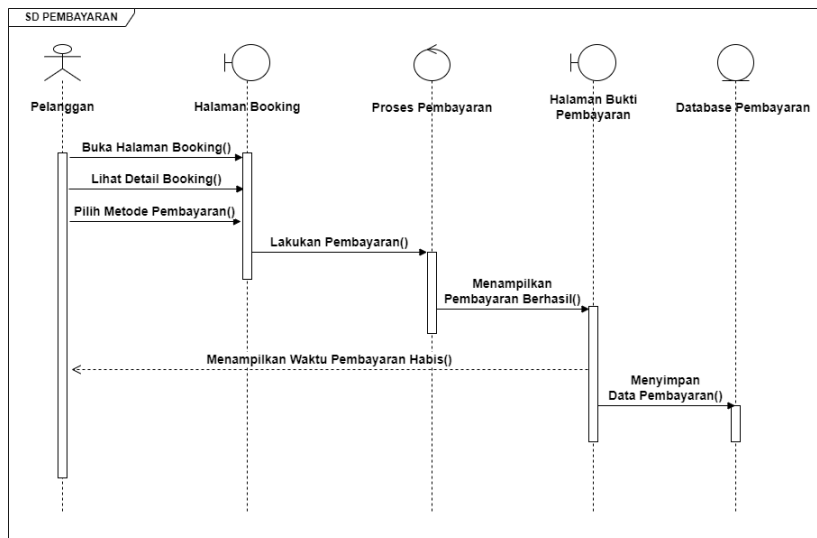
SD PEMBAYARAN

Pelanggan

Halaman Booking

Proses Pembayaran

Halaman Bukti Pembayaran

Database Pembayaran

Buka Halaman Booking()

Lihat Detail Booking()

Pilih Metode Pembayaran()

Lakukan Pembayaran()

Menampilkan Pembayaran Berhasil()

Menampilkan Waktu Pembayaran Habis()

Menyimpan Data Pembayaran()